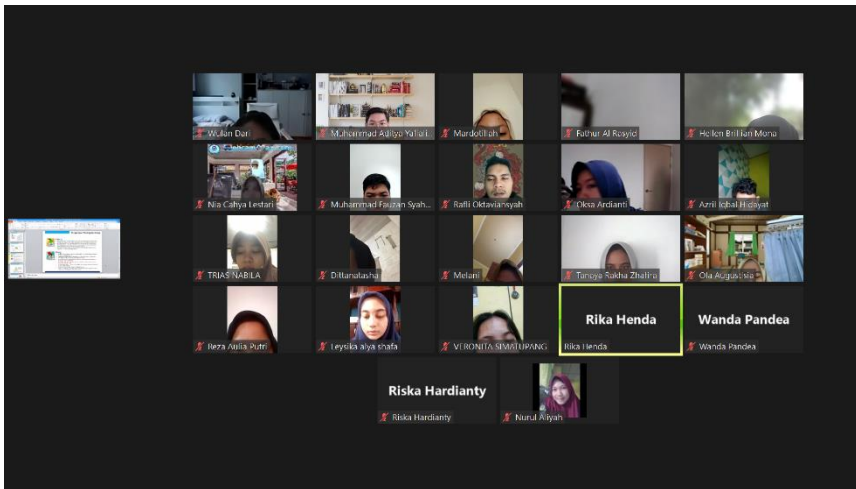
Wulan Dari
Muhammad Adityo Yahy...
Mardotillah
Fathur Al Rosyid
Hellen Brillian Mona
Nia Cahya Lestari
Muhammad Fauzan Syah...
Rafli Oktaviansyah
Oksa Ardianti
Azril Iqbal Hidayat
TRIAS NABILA
Dittanatasha
Melani
Tuneye Rakha Zhafira
Ola Augustisia
Reza Aulia Putri
Leysika alya shafa
VERONITA SIMATUPANG
Rika Henda
Rika Henda
Wanda Pandea
Wanda Pandea
Riska Hardianty
Riska Hardianty
Nurul Aliyah